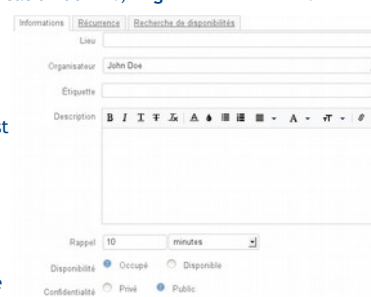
Informations Récurrence Recherche de disponibilités

Lieu

Organisateur John Doe

Étiquette

Description B I T Ŧ Ix A ◆ ≡ ≡ ≡ ▾ A ▾ тT ▾ ⊘

Rappel 10 minutes

Disponibilité Occupé Disponible

Confidentialité Privé Public